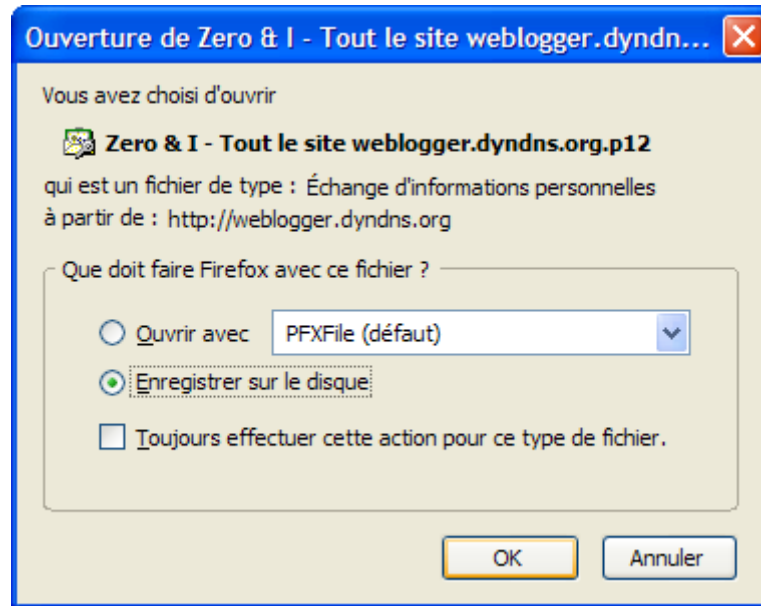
Ouverture de Zero & I - Tout le site weblogger.dyndn...

Vous avez choisi d'ouvrir

Zero & I - Tout le site weblogger.dyndns.org.p12

qui est un fichier de type : Échange d'informations personnelles
à partir de : http://weblogger.dyndns.org

Que doit faire Firefox avec ce fichier ?

Ouvrir avec PFXFile (défaut)

Enregistrer sur le disque

Toujours effectuer cette action pour ce type de fichier.

OK Annuler